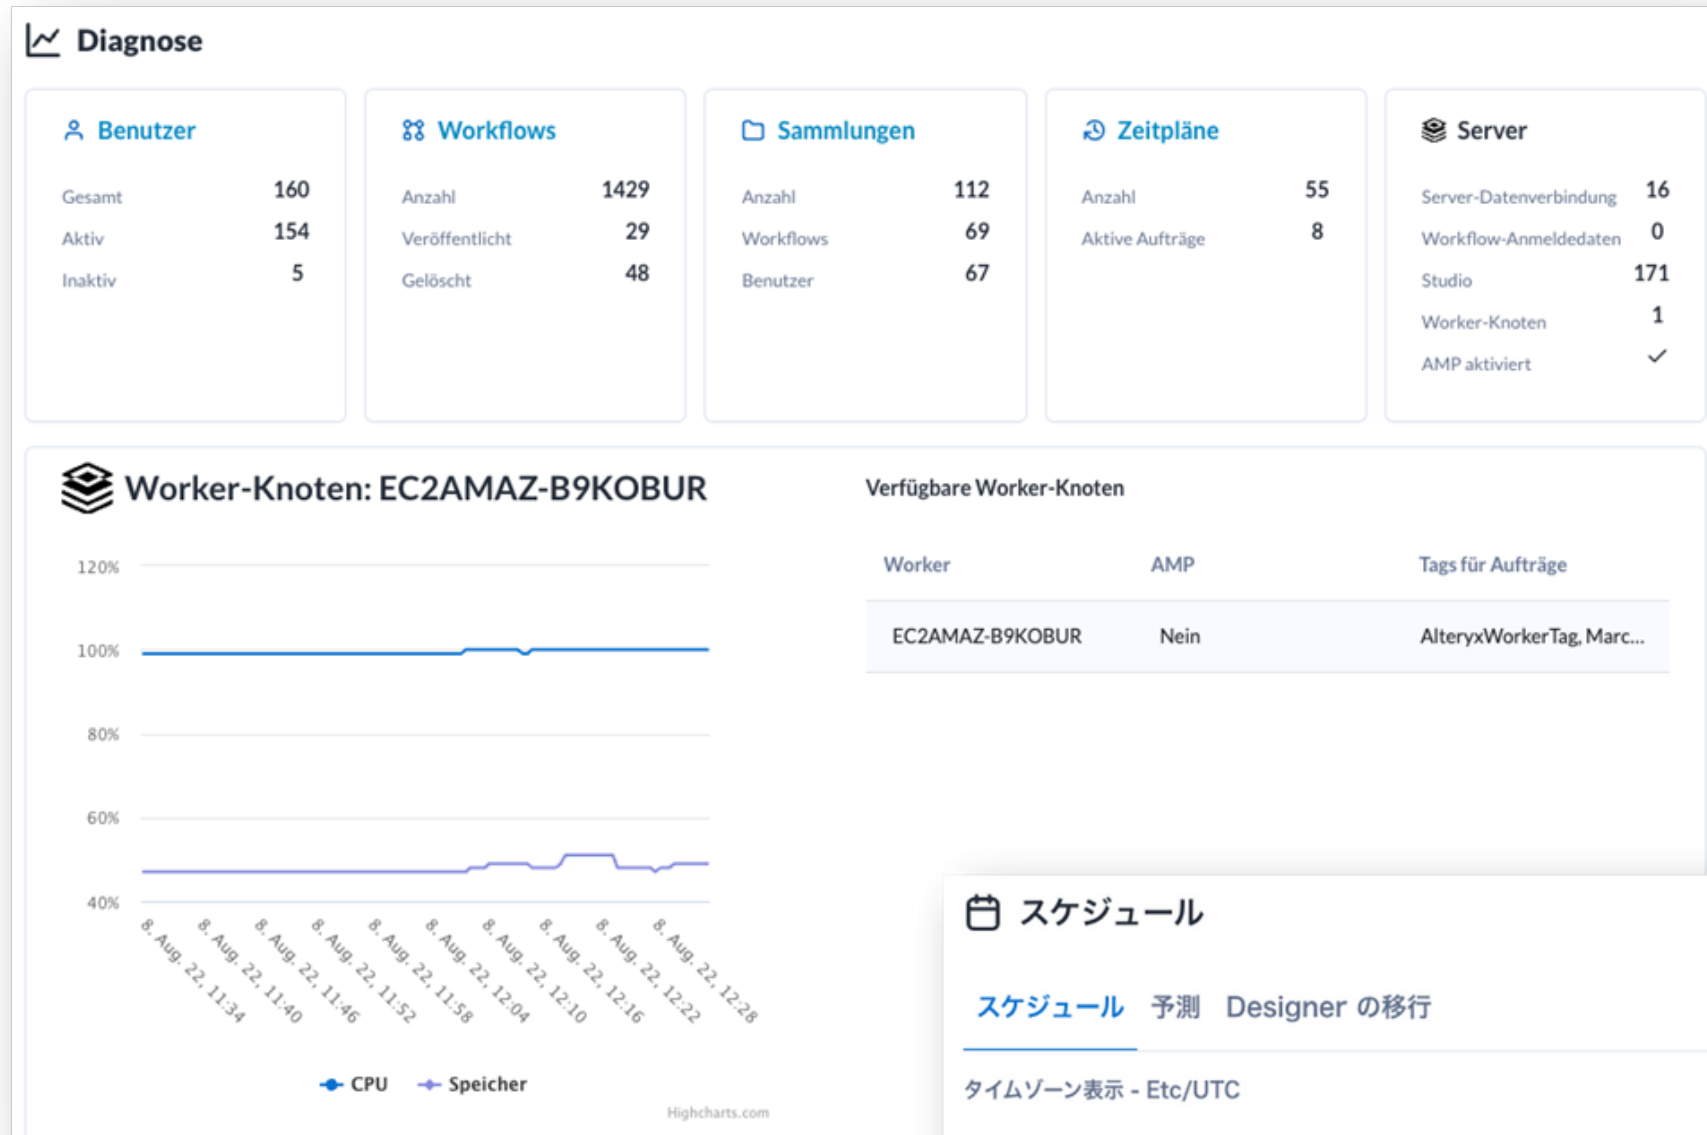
Diagnose

Benutzer
| | |
|---|---|
| Gesamt | 160 |
| Aktiv | 154 |
| Inaktiv | 5 |

Workflows
| | |
|---|---|
| Anzahl | 1429 |
| Veröffentlicht | 29 |
| Gelöscht | 48 |

Sammlungen
| | |
|---|---|
| Anzahl | 112 |
| Workflows | 69 |
| Benutzer | 67 |

Zeitpläne
| | |
|---|---|
| Anzahl | 55 |
| Aktive Aufträge | 8 |

Server
| | |
|---|---|
| Server-Datenverbindung | 16 |
| Workflow-Anmeldedaten | 0 |
| Studio | 171 |
| Worker-Knoten | 1 |
| AMP aktiviert | ✓ |

Worker-Knoten: EC2AMAZ-B9KOBUR

120%
100%
80%
60%
40%

8. Aug. 22, 11:34
8. Aug. 22, 11:40
8. Aug. 22, 11:46
8. Aug. 22, 11:52
8. Aug. 22, 11:58
8. Aug. 22, 12:04
8. Aug. 22, 12:10
8. Aug. 22, 12:16
8. Aug. 22, 12:22
8. Aug. 22, 12:28

CPU Speicher

Highcharts.com

Verfügbare Worker-Knoten

| Worker | AMP | Tags für Aufträge |
|---|---|---|
| EC2AMAZ-B9KOBUR | Nein | AlteryxWorkerTag, Marc... |

スケジュール

スケジュール 予測 Designer の移行

タイムゾーン表示 - Etc/UTC